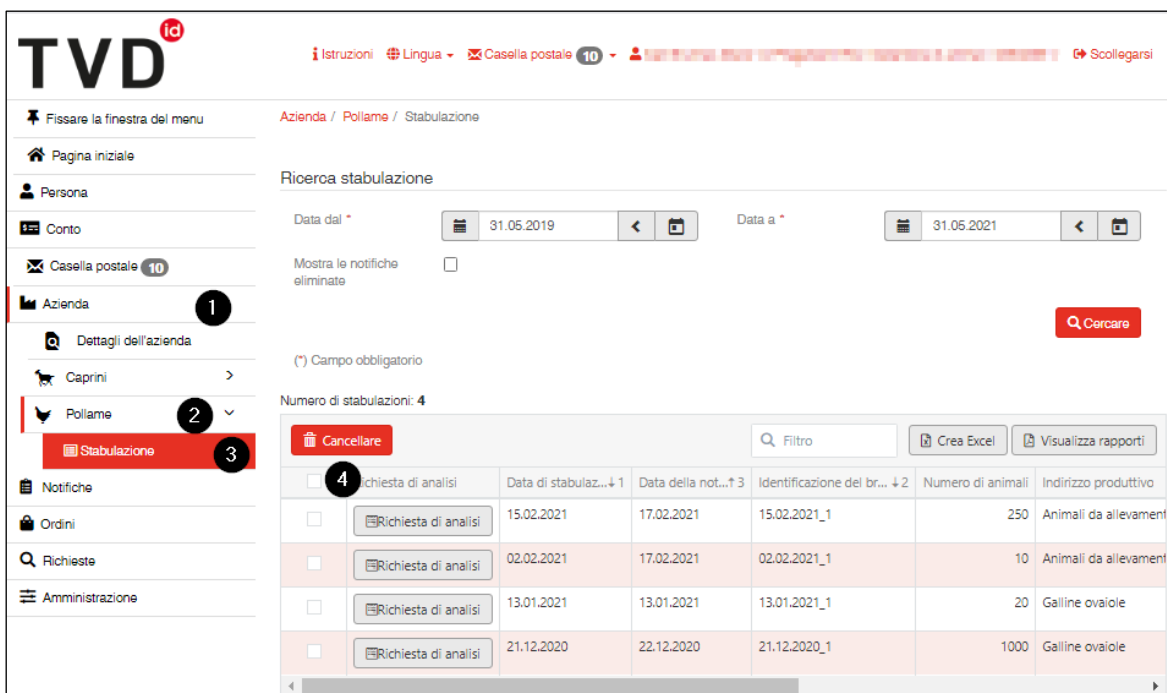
TVD id

Istruzioni Lingua Casella postale 10 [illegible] Scollegarsi

Fissare la finestra del menu
Pagina iniziale
Persona
Conto
Casella postale 10
Azienda 1
Dettagli dell'azienda
Caprini
Pollame 2
Stabulazione 3
Notifiche
Ordini
Richieste
Amministrazione

Azienda / Pollame / Stabulazione

Ricerca stabulazione

Data dal * 31.05.2019
Data a * 31.05.2021
Mostra le notifiche eliminate

Cercare

(*) Campo obbligatorio

Numero di stabulazioni: 4

Cancellare
Filtro
Crea Excel
Visualizza rapporti

| 4 | Richiesta di analisi | Data di stabulaz... ↓1 | Data della not... ↑3 | Identificazione del br... ↓2 | Numero di animali | Indirizzo produttivo |
|---|---|---|---|---|---|---|
| | Richiesta di analisi | 15.02.2021 | 17.02.2021 | 15.02.2021_1 | 250 | Animali da allevament |
| | Richiesta di analisi | 02.02.2021 | 17.02.2021 | 02.02.2021_1 | 10 | Animali da allevament |
| | Richiesta di analisi | 13.01.2021 | 13.01.2021 | 13.01.2021_1 | 20 | Galline ovaiole |
| | Richiesta di analisi | 21.12.2020 | 22.12.2020 | 21.12.2020_1 | 1000 | Galline ovaiole |